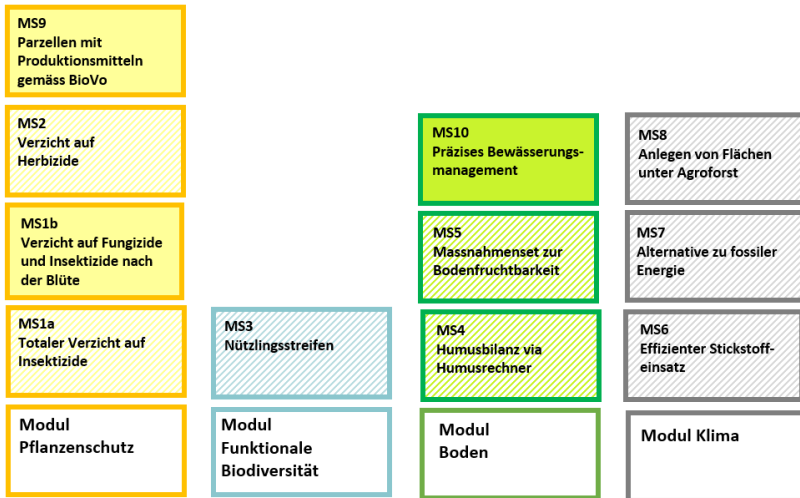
MS9
Parzellen mit Produktionsmitteln gemäss BioVo

MS2
Verzicht auf Herbizide

MS1b
Verzicht auf Fungizide und Insektizide nach der Blüte

MS1a
Totaler Verzicht auf Insektizide

Modul Pflanzenschutz

MS3
Nützlingsstreifen

Modul Funktionale Biodiversität

MS10
Präzises Bewässerungsmanagement

MS5
Massnahmenset zur Bodenfruchtbarkeit

MS4
Humusbilanz via Humusrechner

Modul Boden

MS8
Anlegen von Flächen unter Agroforst

MS7
Alternative zu fossiler Energie

MS6
Effizienter Stickstoffeinsatz

Modul Klima